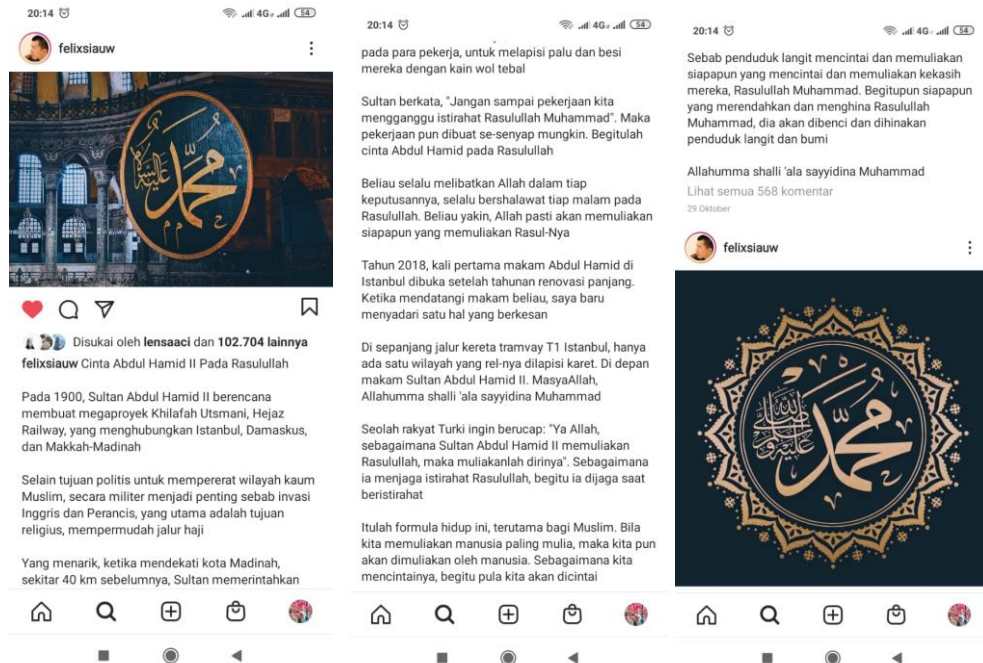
20:14 54

felixsiauw

Disukai oleh lensaaci dan 102.704 lainnya

felixsiauw Cinta Abdul Hamid II Pada Rasulullah

Pada 1900, Sultan Abdul Hamid II berencana membuat megaproyek Khilafah Utsmani, Hejaz Railway, yang menghubungkan Istanbul, Damaskus, dan Makkah-Madinah

Selain tujuan politis untuk mempererat wilayah kaum Muslim, secara militer menjadi penting sebab invasi Inggris dan Perancis, yang utama adalah tujuan religius, mempermudah jalur haji

Yang menarik, ketika mendekati kota Madinah, sekitar 40 km sebelumnya, Sultan memerintahkan

20:14 54

pada para pekerja, untuk melapisi palu dan besi mereka dengan kain wol tebal

Sultan berkata, "Jangan sampai pekerjaan kita mengganggu istirahat Rasulullah Muhammad". Maka pekerjaan pun dibuat se-senyap mungkin. Begitulah cinta Abdul Hamid pada Rasulullah

Beliau selalu melibatkan Allah dalam tiap keputusannya, selalu bershalawat tiap malam pada Rasulullah. Beliau yakin, Allah pasti akan memuliakan siapapun yang memuliakan Rasul-Nya

Tahun 2018, kali pertama makam Abdul Hamid di Istanbul dibuka setelah tahunan renovasi panjang. Ketika mendatangi makam beliau, saya baru menyadari satu hal yang berkesan

Di sepanjang jalur kereta tramvay T1 Istanbul, hanya ada satu wilayah yang rel-nya dilapisi karet. Di depan makam Sultan Abdul Hamid II. MasyaAllah, Allahumma shalli 'ala sayyidina Muhammad

Seolah rakyat Turki ingin berucap: "Ya Allah, sebagaimana Sultan Abdul Hamid II memuliakan Rasulullah, maka muliakanlah dirinya". Sebagaimana ia menjaga istirahat Rasulullah, begitu ia dijaga saat beristirahat

Itulah formula hidup ini, terutama bagi Muslim. Bila kita memuliakan manusia paling mulia, maka kita pun akan dimuliakan oleh manusia. Sebagaimana kita mencintainya, begitu pula kita akan dicintai

20:14 54

Sebab penduduk langit mencintai dan memuliakan siapapun yang mencintai dan memuliakan kekasih mereka, Rasulullah Muhammad. Begitupun siapapun yang merendahkan dan menghina Rasulullah Muhammad, dia akan dibenci dan dihinakan penduduk langit dan bumi

Allahumma shalli 'ala sayyidina Muhammad
Lihat semua 568 komentar
29 Oktober

felixsiauw